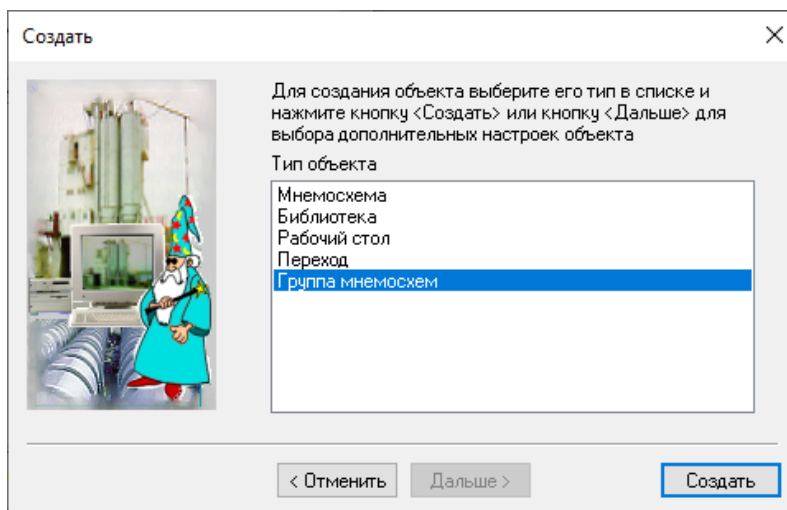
Создать

×

Для создания объекта выберите его тип в списке и нажмите кнопку <Создать> или кнопку <Дальше> для выбора дополнительных настроек объекта

Тип объекта

Мнемосхема
Библиотека
Рабочий стол
Переход
Группа мнемосхем

< Отменить

Дальше >

Создать